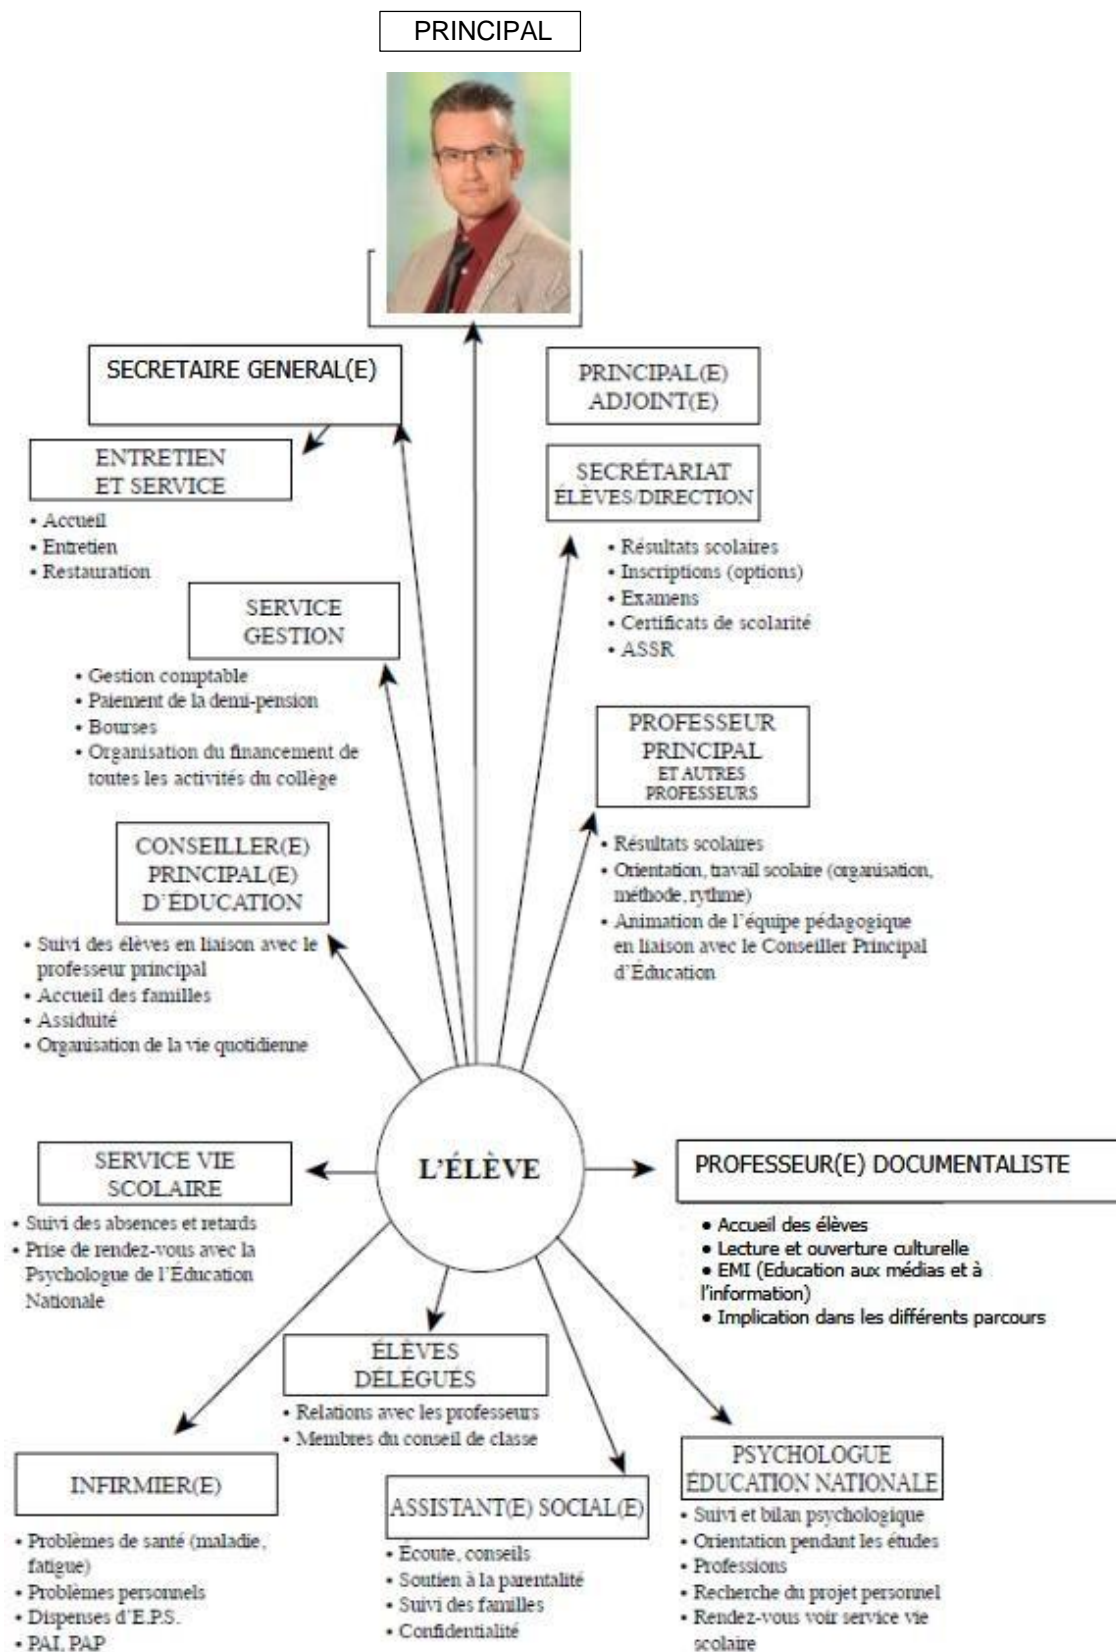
PRINCIPAL

SECRETAIRE GENERAL(E)

PRINCIPAL(E) ADJOINT(E)

ENTRETIEN ET SERVICE

- Accueil
- Entretien
- Restauration

SECRÉTARIAT ÉLÈVES/DIRECTION

- Résultats scolaires
- Inscriptions (options)
- Examens
- Certificats de scolarité
- ASSR

SERVICE GESTION

- Gestion comptable
- Paiement de la demi-pension
- Bourses
- Organisation du financement de toutes les activités du collège

PROFESSEUR PRINCIPAL ET AUTRES PROFESSEURS

- Résultats scolaires
- Orientation, travail scolaire (organisation, méthode, rythme)
- Animation de l'équipe pédagogique en liaison avec le Conseiller Principal d'Éducation

CONSEILLER(E) PRINCIPAL(E) D'ÉDUCATION

- Suivi des élèves en liaison avec le professeur principal
- Accueil des familles
- Assiduité
- Organisation de la vie quotidienne

L'ÉLÈVE

SERVICE VIE SCOLAIRE

- Suivi des absences et retards
- Prise de rendez-vous avec la Psychologue de l'Éducation Nationale

PROFESSEUR(E) DOCUMENTALISTE

- Accueil des élèves
- Lecture et ouverture culturelle
- EMI (Education aux médias et à l'information)
- Implication dans les différents parcours

ÉLÈVES DÉLÉGUÉS

- Relations avec les professeurs
- Membres du conseil de classe

INFIRMIER(E)

- Problèmes de santé (maladie, fatigue)
- Problèmes personnels
- Dispenses d'E.P.S.
- PAI, PAP

ASSISTANT(E) SOCIAL(E)

- Écoute, conseils
- Soutien à la parentalité
- Suivi des familles
- Confidentialité

PSYCHOLOGUE ÉDUCATION NATIONALE

- Suivi et bilan psychologique
- Orientation pendant les études
- Professions
- Recherche du projet personnel
- Rendez-vous voir service vie scolaire